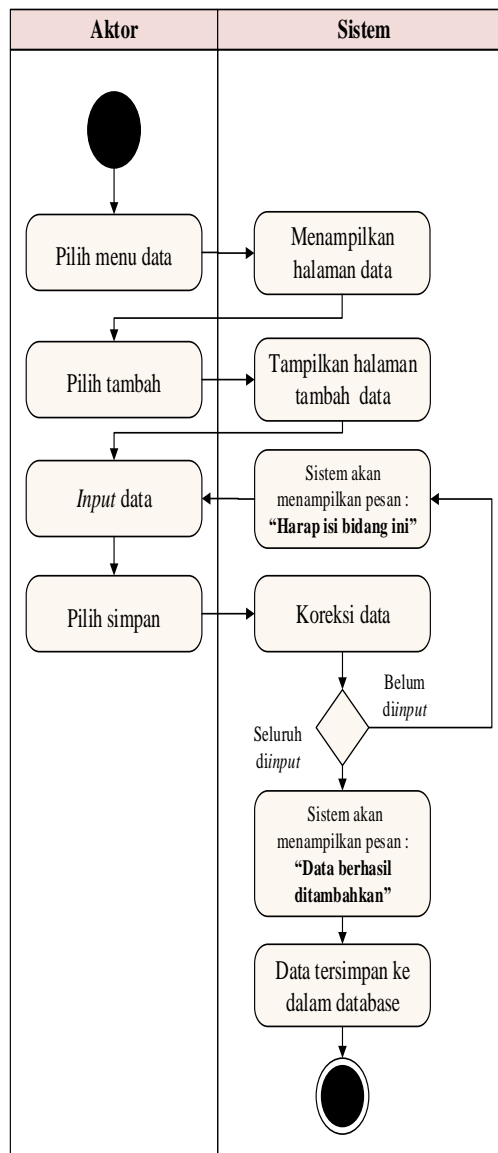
| Aktor | Sistem |
|---|---|

Pilih menu data

Menampilkan halaman data

Pilih tambah

Tampilkan halaman tambah data

*Input* data

Sistem akan menampilkan pesan : **"Harap isi bidang ini"**

Pilih simpan

Koreksi data

Belum di*input*

Seluruh di*input*

Sistem akan menampilkan pesan : **"Data berhasil ditambahkan"**

Data tersimpan ke dalam database